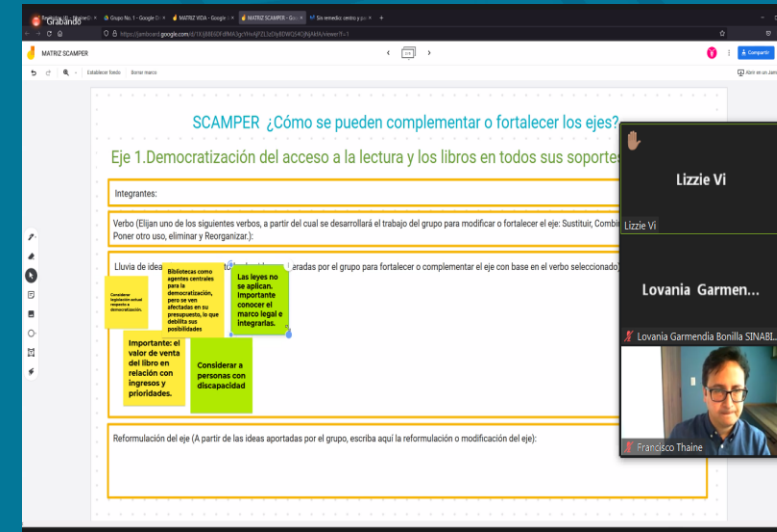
Grabando

Grupo No. 1 - Google D | MATRIZ VIDA - Google | MATRIZ SCAMPER - Goo | Sin remedio: centro y p

https://jamboard.google.com/d/

MATRIZ SCAMPER

Compartir

Establecer fondo | Borrar marco

Abrir en un Jam

SCAMPER ¿Cómo se pueden complementar o fortalecer los ejes?

Eje 1.Democratización del acceso a la lectura y los libros en todos sus soportes

Integrantes:

Verbo (Elijan uno de los siguientes verbos, a partir del cual se desarrollará el trabajo del grupo para modificar o fortalecer el eje: Sustituir, Combi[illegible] Poner otro uso, eliminar y Reorganizar.):

Lluvia de idea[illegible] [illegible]eradas por el grupo para fortalecer o complementar el eje con base en el verbo seleccionado)

Considerar legislación actual respecto a democratización.

Bibliotecas como agentes centrales para la democratización, pero se ven afectadas en su presupuesto, lo que debilita sus posibilidades

Las leyes no se aplican. Importante conocer el marco legal e integrarlas.

Importante: el valor de venta del libro en relación con ingresos y prioridades.

Considerar a personas con discapacidad

Reformulación del eje (A partir de las ideas aportadas por el grupo, escriba aquí la reformulación o modificación del eje):

Lizzie Vi

Lizzie Vi

Lovania Garmen...

Lovania Garmendia Bonilla SINABI...

Francisco Thaine